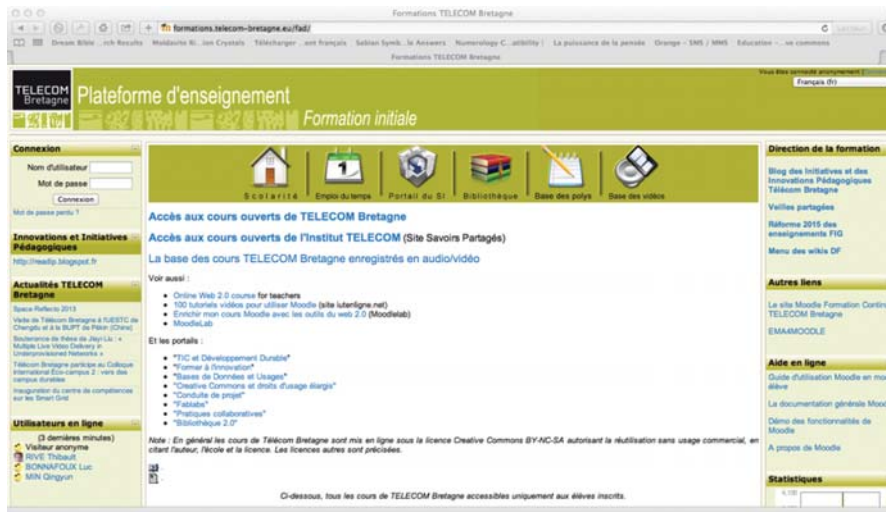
Formations TELECOM Bretagne

formations.telecom-bretagne.eu/fad/

Dream Bible ...rch Results Moldavite Ri...ion Crystals Télécharger ...ent français Sabian Symb...le Answers Numerology C...atibility La puissance de la pensée Orange - SMS / MMS Education - ...ve commons

Formations TELECOM Bretagne

Vous êtes connecté anonymement (Connexion)

Français (fr)

TELECOM Bretagne

Plateforme d'enseignement

Formation initiale

Connexion

Nom d'utilisateur

Mot de passe

Connexion

Mot de passe perdu ?

Innovations et Initiatives Pédagogiques

http://readip.blogspot.fr

Actualités TELECOM Bretagne

Space Reflecto 2013

Visite de Télécom Bretagne à l'UESTC de Chengdu et à la BUPT de Pékin (Chine)

Soutenance de thèse de Jiayi Liu : « Multiple Live Video Delivery in Underprovisioned Networks »

Télécom Bretagne participe au Colloque international Eco-campus 2 : vers des campus durables

Inauguration du centre de compétences sur les Smart Grid

Utilisateurs en ligne

(3 dernières minutes)

Visiteur anonyme

RIVE Thibault

BONNAFOUX Luc

MIN Qingyun

Scolarité | Emploi du temps | Portail du SI | Bibliothèque | Base des polys | Base des vidéos

Accès aux cours ouverts de TELECOM Bretagne

Accès aux cours ouverts de l'Institut TELECOM (Site Savoirs Partagés)

La base des cours TELECOM Bretagne enregistrés en audio/vidéo

Voir aussi :

- Online Web 2.0 course for teachers
- 100 tutoriels vidéos pour utiliser Moodle (site lutenligne.net)
- Enrichir mon cours Moodle avec les outils du web 2.0 (Moodlelab)
- MoodleLab

Et les portails :

- "TIC et Développement Durable"
- "Former à l'innovation"
- "Bases de Données et Usages"
- "Creative Commons et droits d'usage élargis"
- "Conduite de projet"
- "Fablabs"
- "Pratiques collaboratives"
- "Bibliothèque 2.0"

Note : En général les cours de Télécom Bretagne sont mis en ligne sous la licence Creative Commons BY-NC-SA autorisant la réutilisation sans usage commercial, en citant l'auteur, l'école et la licence. Les licences autres sont précisées.

Ci-dessous, tous les cours de TELECOM Bretagne accessibles uniquement aux élèves inscrits.

Direction de la formation

Blog des Initiatives et des Innovations Pédagogiques Télécom Bretagne

Veilles partagées

Réforme 2015 des enseignements FIG

Menu des wikis DF

Autres liens

Le site Moodle Formation Conti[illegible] TELECOM Bretagne

EMA4MOODLE

Aide en ligne

Guide d'utilisation Moodle en mo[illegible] élève

La documentation générale Mood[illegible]

Démo des fonctionnalités de Moodle

A propos de Moodle

Statistiques